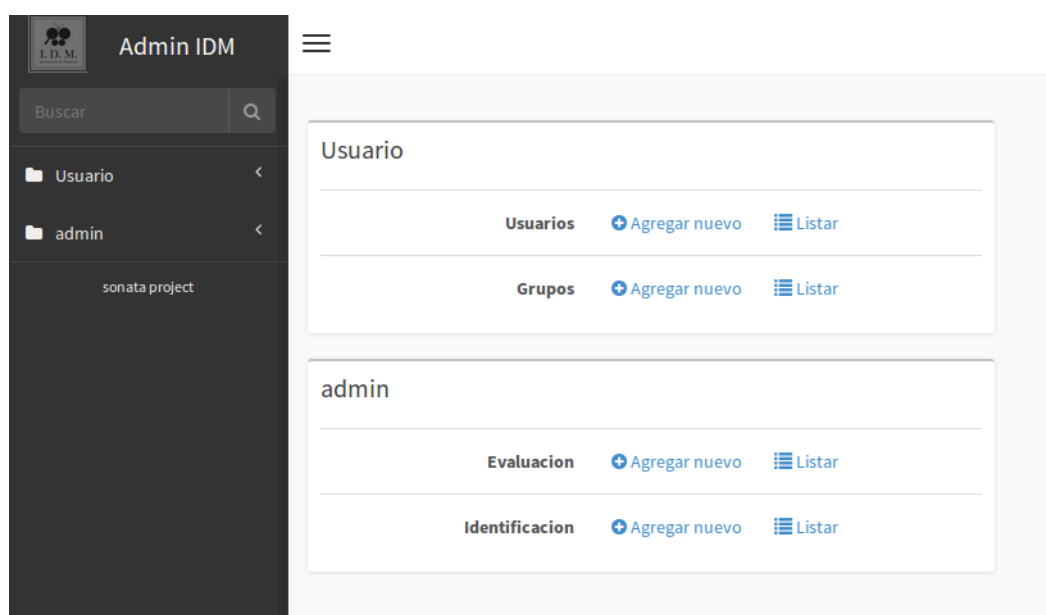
I. D. M.

Admin IDM

Buscar

Usuario

admin

sonata project

Usuario

| | | |
|---|---|---|
| Usuarios | Agregar nuevo | Listar |
| Grupos | Agregar nuevo | Listar |

admin

| | | |
|---|---|---|
| Evaluacion | Agregar nuevo | Listar |
| Identificacion | Agregar nuevo | Listar |